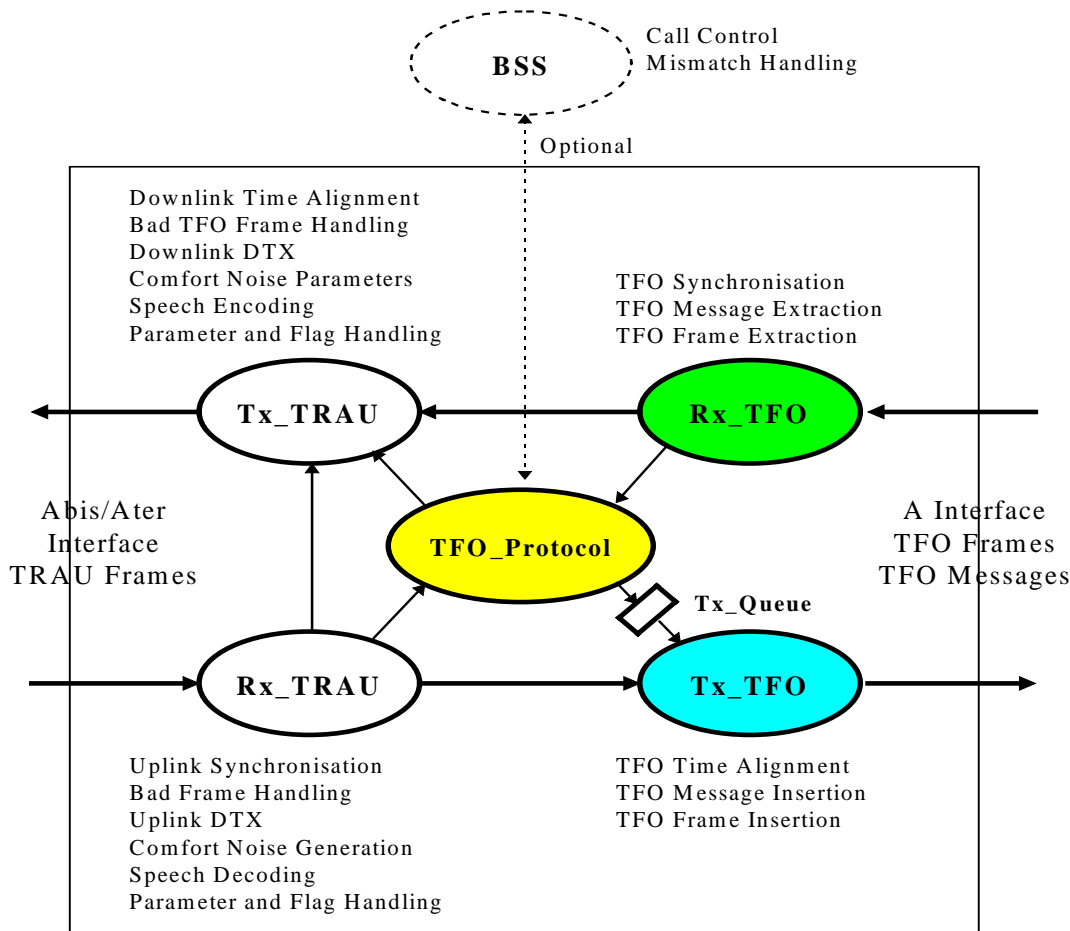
BSS

Call Control
Mismatch Handling

Optional

Downlink Time Alignment
Bad TFO Frame Handling
Downlink DTX
Comfort Noise Parameters
Speech Encoding
Parameter and Flag Handling

TFO Synchronisation
TFO Message Extraction
TFO Frame Extraction

Tx_TRAU

Rx_TFO

Abis/Ater
Interface
TRAU Frames

TFO_Protocol

A Interface
TFO Frames
TFO Messages

Tx_Queue

Rx_TRAU

Tx_TFO

Uplink Synchronisation
Bad Frame Handling
Uplink DTX
Comfort Noise Generation
Speech Decoding
Parameter and Flag Handling

TFO Time Alignment
TFO Message Insertion
TFO Frame Insertion